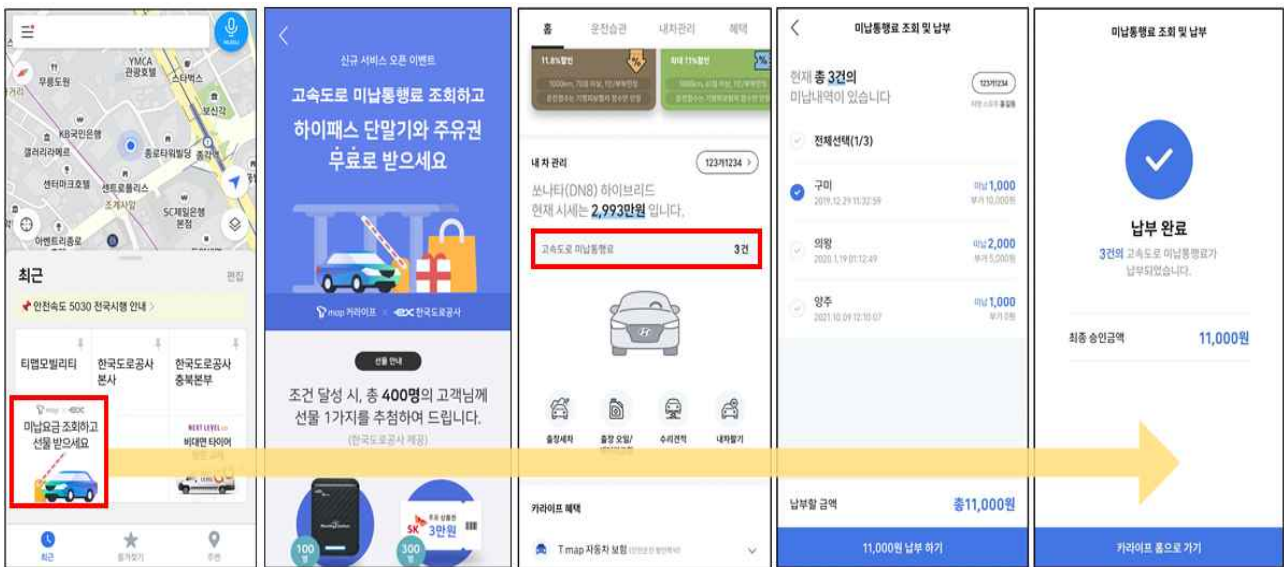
YMCA
무릉도원
코리아나호텔
스타벅스
보신각
KB국민은행
갤러리라메르
종로타워빌딩
센터마크호텔
센트로폴리스
조계사
SC제일은행 본점
아벤트리종로
최근
편집
안전속도 5030 전국시행 안내 >
티맵모빌리티
한국도로공사 본사
한국도로공사 충북본부
미납요금 조회하고 선물 받으세요
NEXT LEVEL
비대면 타이어
최근
즐겨찾기
주변

신규 서비스 오픈 이벤트
고속도로 미납통행료 조회하고
하이패스 단말기와 주유권
무료로 받으세요
T map 카라이프 × 한국도로공사
선물 안내
조건 달성 시, 총 400명의 고객님께
선물 1가지를 추첨하여 드립니다.
(한국도로공사 제공)
100
SK
3만원
300

홈
운전습관
내차관리
혜택
11.8%할인
최대 11%할인
내 차 관리
123가1234 >
쏘나타(DN8) 하이브리드
현재 시세는 2,993만원 입니다.
고속도로 미납통행료
3건
출장세차
출장 오일/
수리견적
내차팔기
카라이프 혜택
T map 자동차 보험

미납통행료 조회 및 납부
현재 총 3건의
미납내역이 있습니다
123가1234
전체선택(1/3)
구미
2019.12.29 11:32:59
미납 1,000
부가 10,000원
의왕
2020.1.19 01:12:49
미납 2,000
부가 5,000원
양주
2021.10.09 12:10:07
미납 1,000
부가 0원
납부할 금액
총11,000원
11,000원 납부 하기

미납통행료 조회 및 납부
납부 완료
3건의 고속도로 미납통행료가 납부되었습니다.
최종 승인금액
11,000원
카라이프 홈으로 가기